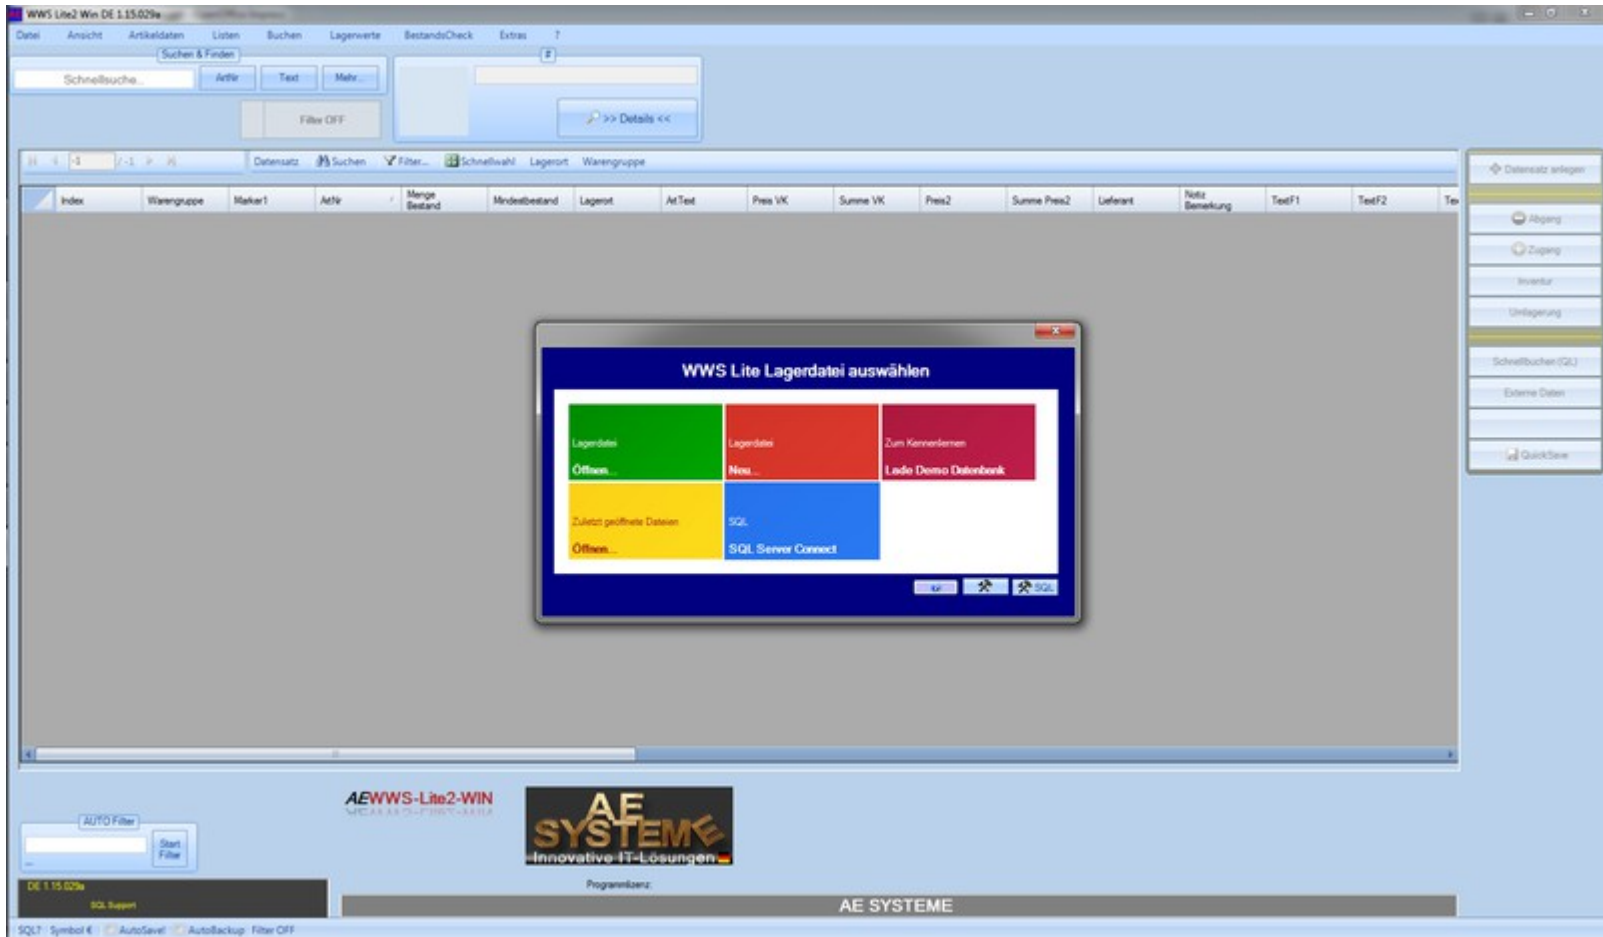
WWS Lite2 Win DE 1.15.029a

Datei Ansicht Artikeldaten Listen Buchen Lagerwerte BestandsCheck Extras ?

Suchen & Finden

Schnellsuche... ArtNr Text Mehr...

Filter OFF

>> Details <<

/-1 Datensatz Suchen Filter... Schnellwahl Lagerort Warengruppe

| Index | Warengruppe | Marker1 | ArtNr | Menge Bestand | Mindestbestand | Lagerort | ArtText | Preis VK | Summe VK | Preis2 | Summe Preis2 | Lieferant | Notiz Bemerkung | TextF1 | TextF2 | Te |
|---|---|---|---|---|---|---|---|---|---|---|---|---|---|---|---|---|

Datensatz anlegen
Abgang
Zugang
Inventur
Umlagerung
Schnellbuchen (QL)
Externe Daten
QuickSave

WWS Lite Lagerdatei auswählen

Lagerdatei
Öffnen...

Lagerdatei
Neu...

Zum Kennenlernen
Lade Demo Datenbank

Zuletzt geöffnete Dateien
Öffnen...

SQL
SQL Server Connect

SQL

AUTO Filter
Start Filter

AEWWS-Lite2-WIN

AE SYSTEME
Innovative IT-Lösungen

DE 1.15.029a
SQL Support

Programmlizenz:

AE SYSTEME

SQL? Symbol € AutoSave! AutoBackup Filter OFF